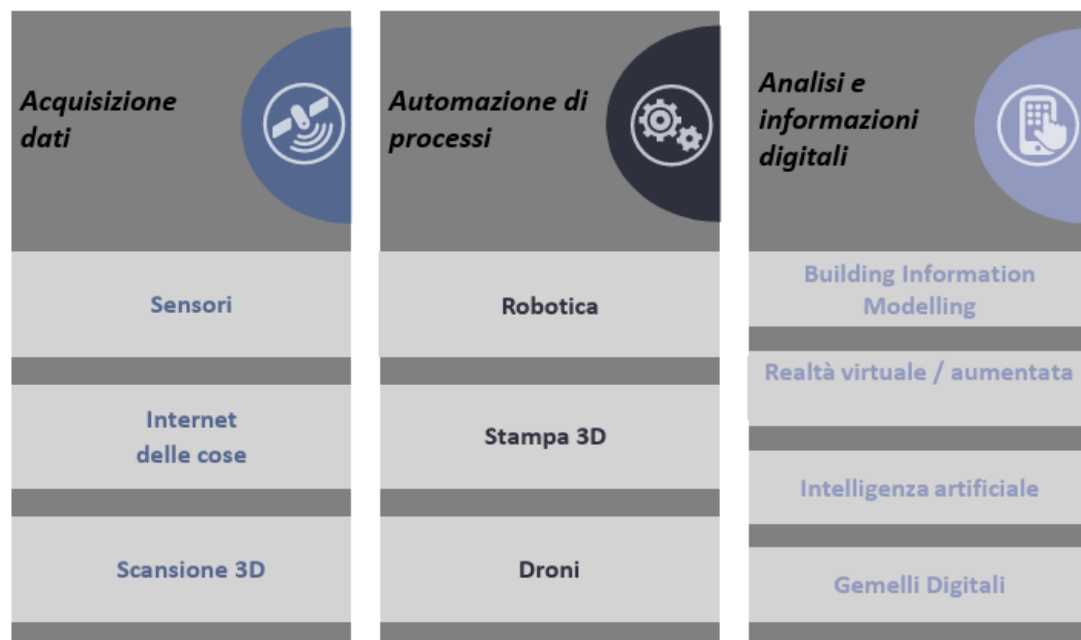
Acquisizione dati

Sensori

Internet delle cose

Scansione 3D

Automazione di processi

Robotica

Stampa 3D

Droni

Analisi e informazioni digitali

Building Information Modelling

Realtà virtuale / aumentata

Intelligenza artificiale

Gemelli Digitali